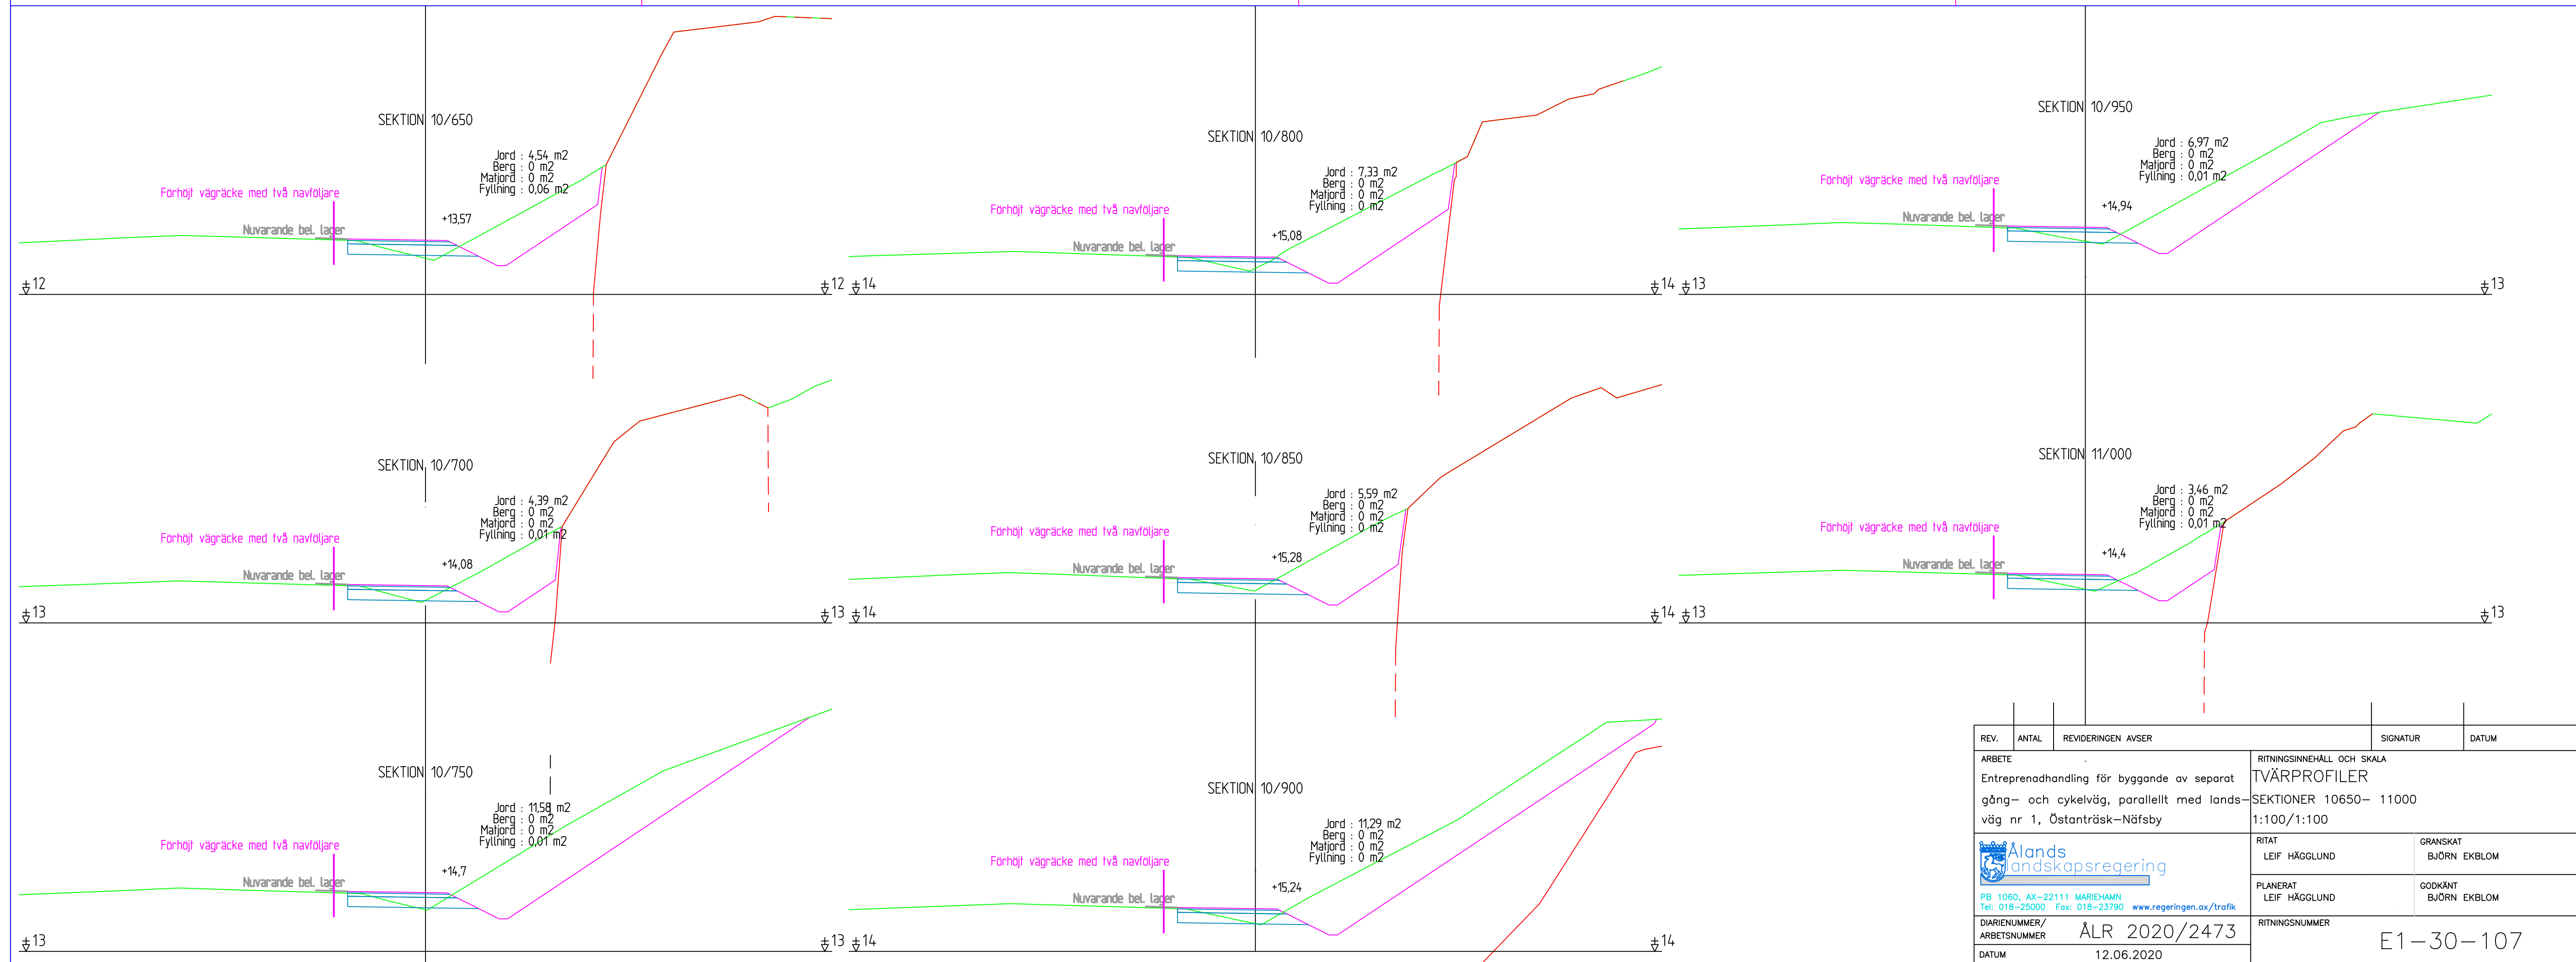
SEKTION 10/650

Jord : 4,54 m2
Berg : 0 m2
Matjord : 0 m2
Fyllning : 0,06 m2

Förhöjt vägräcke med två navföljare

Nuvarande bel. lager

+13,57

12

12

SEKTION 10/800

Jord : 7,33 m2
Berg : 0 m2
Matjord : 0 m2
Fyllning : 0 m2

Förhöjt vägräcke med två navföljare

Nuvarande bel. lager

+15,08

14

14

SEKTION 10/950

Jord : 6,97 m2
Berg : 0 m2
Matjord : 0 m2
Fyllning : 0,01 m2

Förhöjt vägräcke med två navföljare

Nuvarande bel. lager

+14,94

13

13

SEKTION 10/700

Jord : 4,39 m2
Berg : 0 m2
Matjord : 0 m2
Fyllning : 0,01 m2

Förhöjt vägräcke med två navföljare

Nuvarande bel. lager

+14,08

13

13

SEKTION 10/850

Jord : 5,59 m2
Berg : 0 m2
Matjord : 0 m2
Fyllning : 0 m2

Förhöjt vägräcke med två navföljare

Nuvarande bel. lager

+15,28

14

14

SEKTION 11/000

Jord : 3,46 m2
Berg : 0 m2
Matjord : 0 m2
Fyllning : 0,01 m2

Förhöjt vägräcke med två navföljare

Nuvarande bel. lager

+14,4

13

13

SEKTION 10/750

Jord : 11,58 m2
Berg : 0 m2
Matjord : 0 m2
Fyllning : 0,01 m2

Förhöjt vägräcke med två navföljare

Nuvarande bel. lager

+14,7

13

13

SEKTION 10/900

Jord : 11,29 m2
Berg : 0 m2
Matjord : 0 m2
Fyllning : 0 m2

Förhöjt vägräcke med två navföljare

Nuvarande bel. lager

+15,24

14

14

| REV. | ANTAL | REVIDERINGEN AVSER | SIGNATUR | DATUM |
|---|---|---|---|---|

ARBETE
Entreprenadhandling för byggande av separat gång- och cykelväg, parallellt med landsväg nr 1, Östanträsk–Näfsby

RITNINGSINNEHÅLL OCH SKALA
TVÄRPROFILER
SEKTIONER 10650– 11000
1:100/1:100

Ålands landskapsregering
PB 1060, AX-22111 MARIEHAMN
Tel: 018-25000 Fax: 018-23790 www.regeringen.ax/trafik

RITAT
LEIF HÄGGLUND

GRANSKAT
BJÖRN EKBLOM

PLANERAT
LEIF HÄGGLUND

GODKÄNT
BJÖRN EKBLOM

DIARIENUMMER/ ARBETSNUMMER
ÅLR 2020/2473

RITNINGSNUMMER
E1–30–107

DATUM
12.06.2020